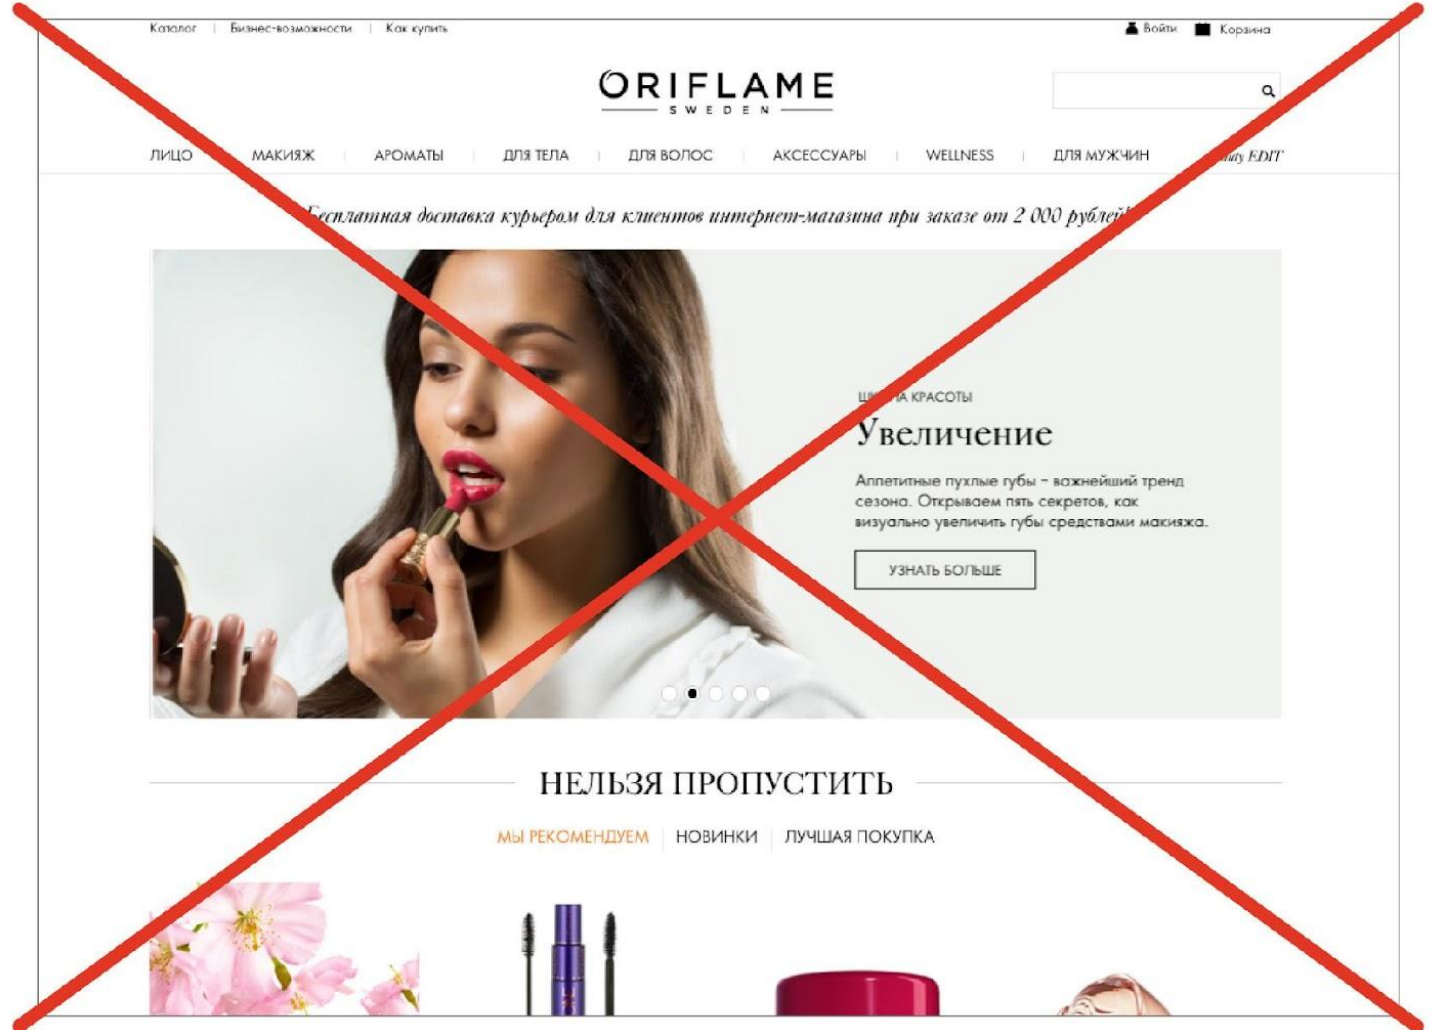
Каталог | Бизнес-возможности | Как купить

Войти Корзина

ORIFLAME
SWEDEN

ЛИЦО | МАКИЯЖ | АРОМАТЫ | ДЛЯ ТЕЛА | ДЛЯ ВОЛОС | АКСЕССУАРЫ | WELLNESS | ДЛЯ МУЖЧИН | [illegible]ay EDIT

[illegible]есплатная доставка курьером для клиентов интернет-магазина при заказе от 2 000 рублей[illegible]

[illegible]А КРАСОТЫ
Увеличение
Аппетитные пухлые губы – важнейший тренд сезона. Открываем пять секретов, как визуально увеличить губы средствами макияжа.
УЗНАТЬ БОЛЬШЕ

НЕЛЬЗЯ ПРОПУСТИТЬ
МЫ РЕКОМЕНДУЕМ | НОВИНКИ | ЛУЧШАЯ ПОКУПКА